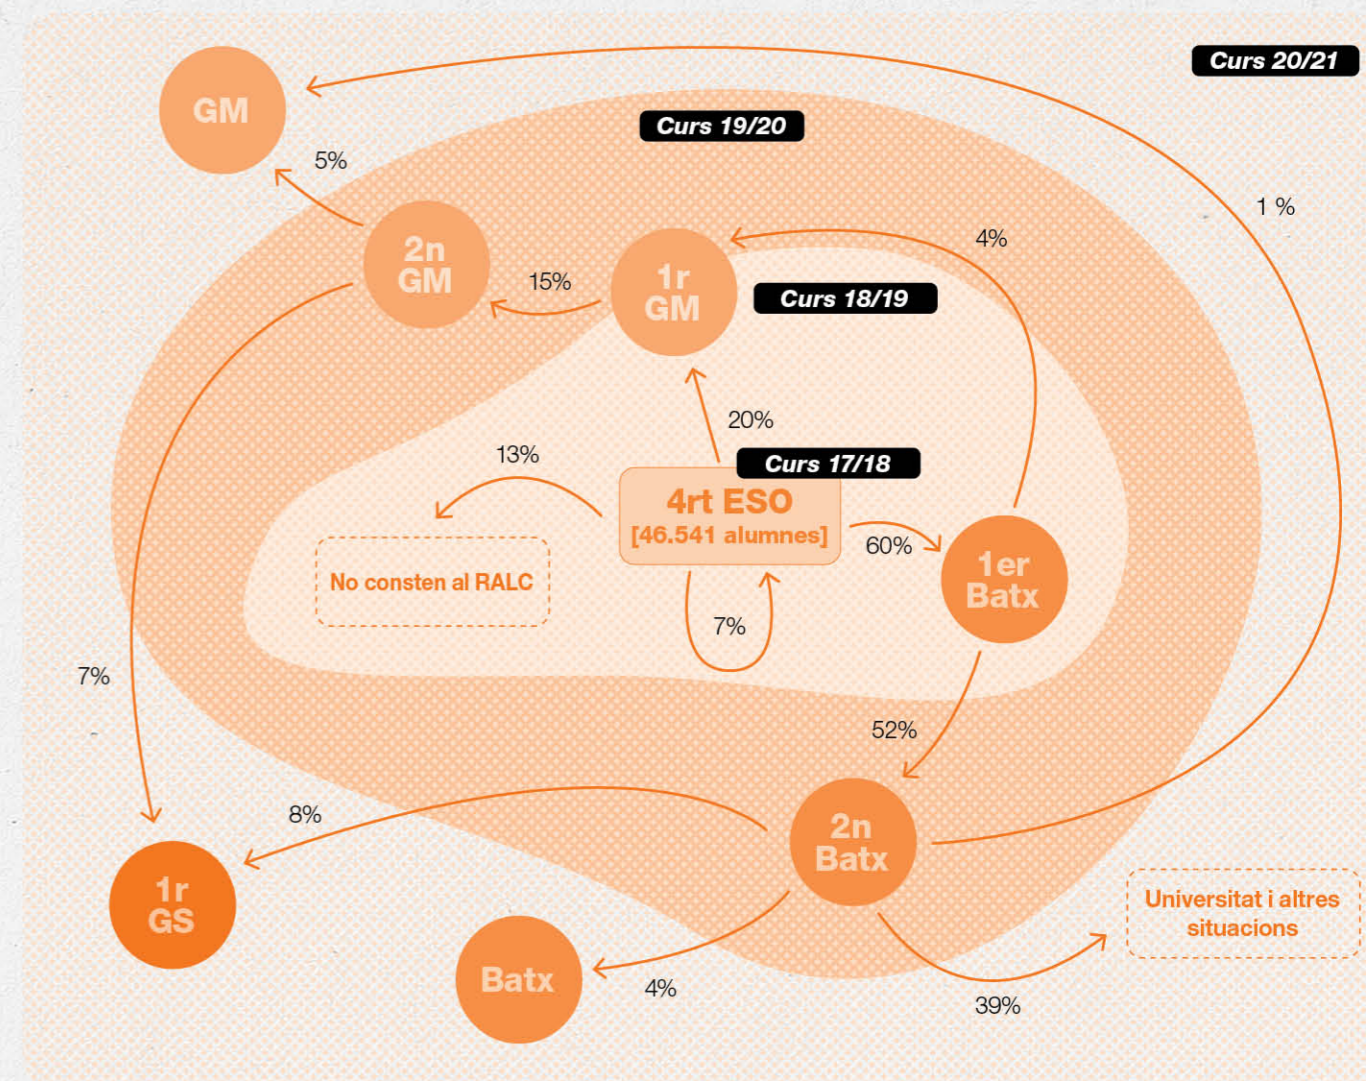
Curs 20/21

GM

Curs 19/20

5%

1 %

2n GM

1r GM

4%

15%

Curs 18/19

20%

13%

Curs 17/18

4rt ESO
[46.541 alumnes]

60%

1er Batx

No consten al RALC

7%

7%

52%

8%

2n Batx

1r GS

Universitat i altres situacions

Batx

4%

39%